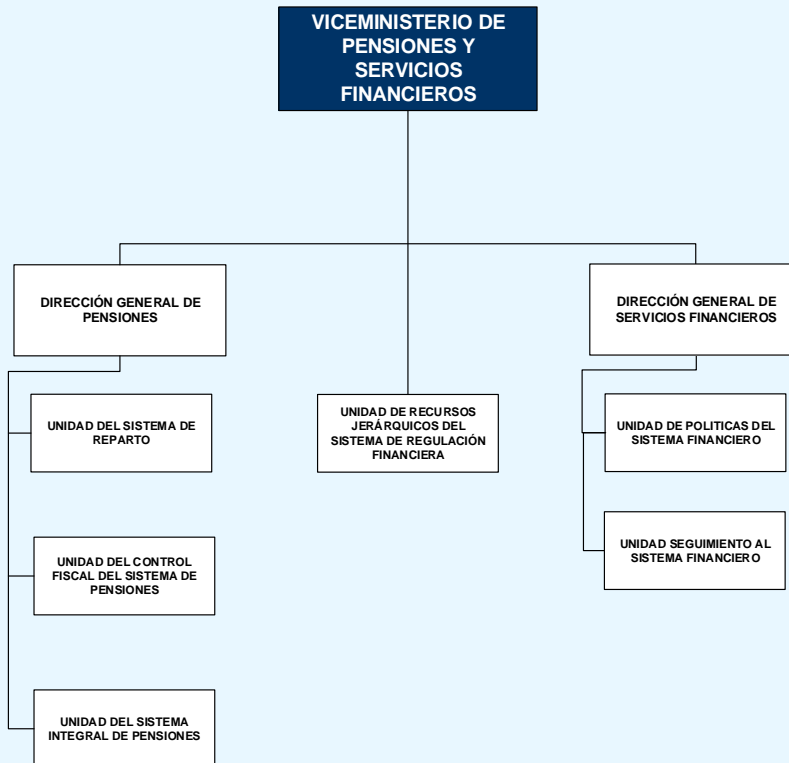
VICEMINISTERIO DE PENSIONES Y SERVICIOS FINANCIEROS

DIRECCIÓN GENERAL DE PENSIONES

UNIDAD DEL SISTEMA DE REPARTO

UNIDAD DEL CONTROL FISCAL DEL SISTEMA DE PENSIONES

UNIDAD DEL SISTEMA INTEGRAL DE PENSIONES

UNIDAD DE RECURSOS JERÁRQUICOS DEL SISTEMA DE REGULACIÓN FINANCIERA

DIRECCIÓN GENERAL DE SERVICIOS FINANCIEROS

UNIDAD DE POLITICAS DEL SISTEMA FINANCIERO

UNIDAD SEGUIMIENTO AL SISTEMA FINANCIERO